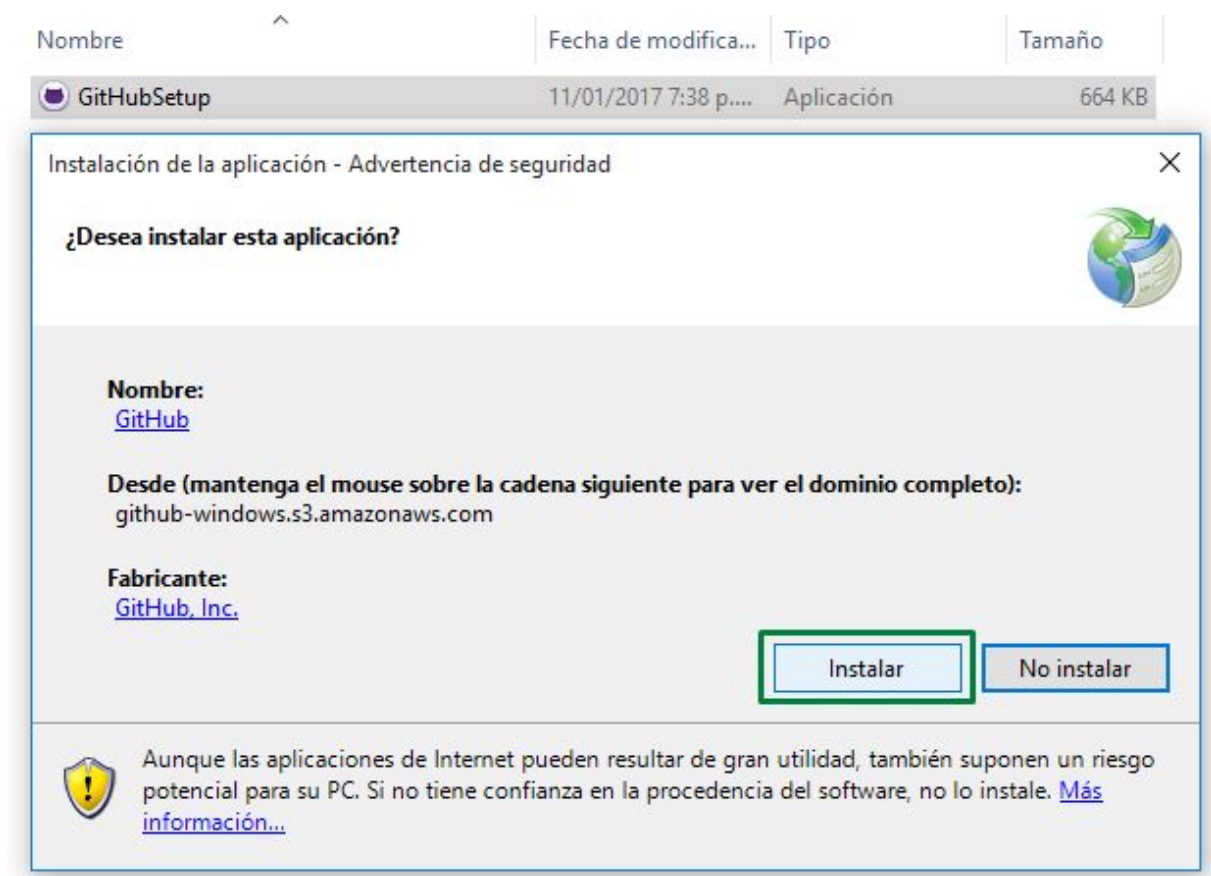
| Nombre | Fecha de modifica... | Tipo | Tamaño |
|---|---|---|---|
| GitHubSetup | 11/01/2017 7:38 p.... | Aplicación | 664 KB |

Instalación de la aplicación - Advertencia de seguridad

×

¿Desea instalar esta aplicación?

Nombre:
GitHub

Desde (mantenga el mouse sobre la cadena siguiente para ver el dominio completo):
github-windows.s3.amazonaws.com

Fabricante:
GitHub, Inc.

Instalar

No instalar

Aunque las aplicaciones de Internet pueden resultar de gran utilidad, también suponen un riesgo potencial para su PC. Si no tiene confianza en la procedencia del software, no lo instale. Más información...